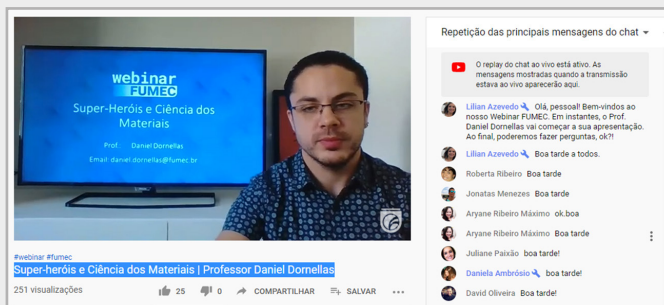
webinar
FUMEC
Super-Heróis e Ciência dos Materiais
Prof.: Daniel Dornellas
Email: daniel.dornellas@fumec.br

#webinar #fumec
Super-heróis e Ciência dos Materiais | Professor Daniel Dornellas
251 visualizações
25
0
COMPARTILHAR
SALVAR
...

Repetição das principais mensagens do chat

O replay do chat ao vivo está ativo. As mensagens mostradas quando a transmissão estava ao vivo aparecerão aqui.

Lilian Azevedo Olá, pessoal! Bem-vindos ao nosso Webinar FUMEC. Em instantes, o Prof. Daniel Dornellas vai começar a sua apresentação. Ao final, poderemos fazer perguntas, ok?!
Lilian Azevedo Boa tarde a todos.
Roberta Ribeiro Boa tarde
Jonatas Menezes Boa tarde
Aryane Ribeiro Máximo ok.boa
Aryane Ribeiro Máximo Boa tarde
Juliane Paixão boa tarde!
Daniela Ambrósio Boa tarde!
David Oliveira Boa tarde!